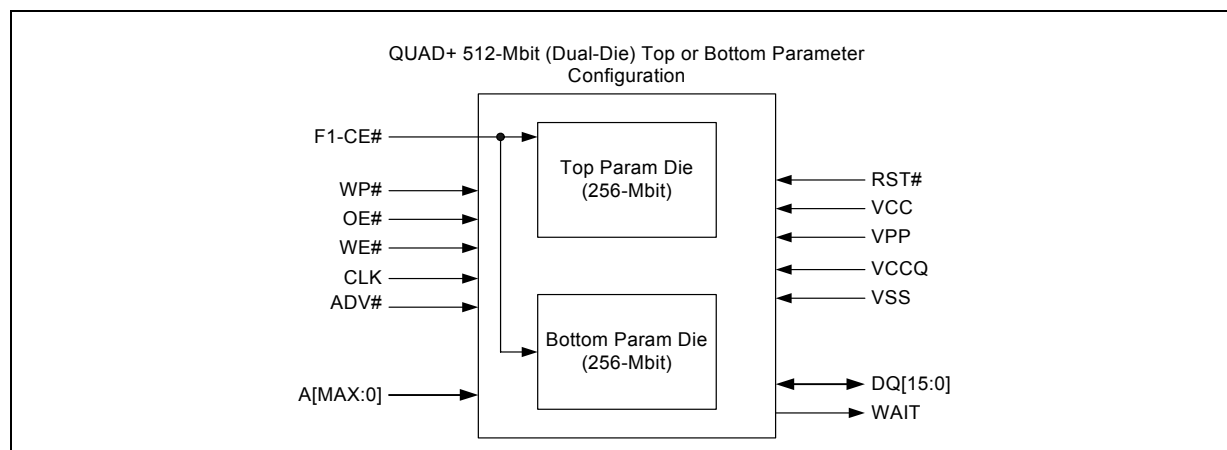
QUAD+ 512-Mbit (Dual-Die) Top or Bottom Parameter Configuration

F1-CE#

WP#

OE#

WE#

CLK

ADV#

A[MAX:0]

Top Param Die (256-Mbit)

Bottom Param Die (256-Mbit)

RST#

VCC

VPP

VCCQ

VSS

DQ[15:0]

WAIT